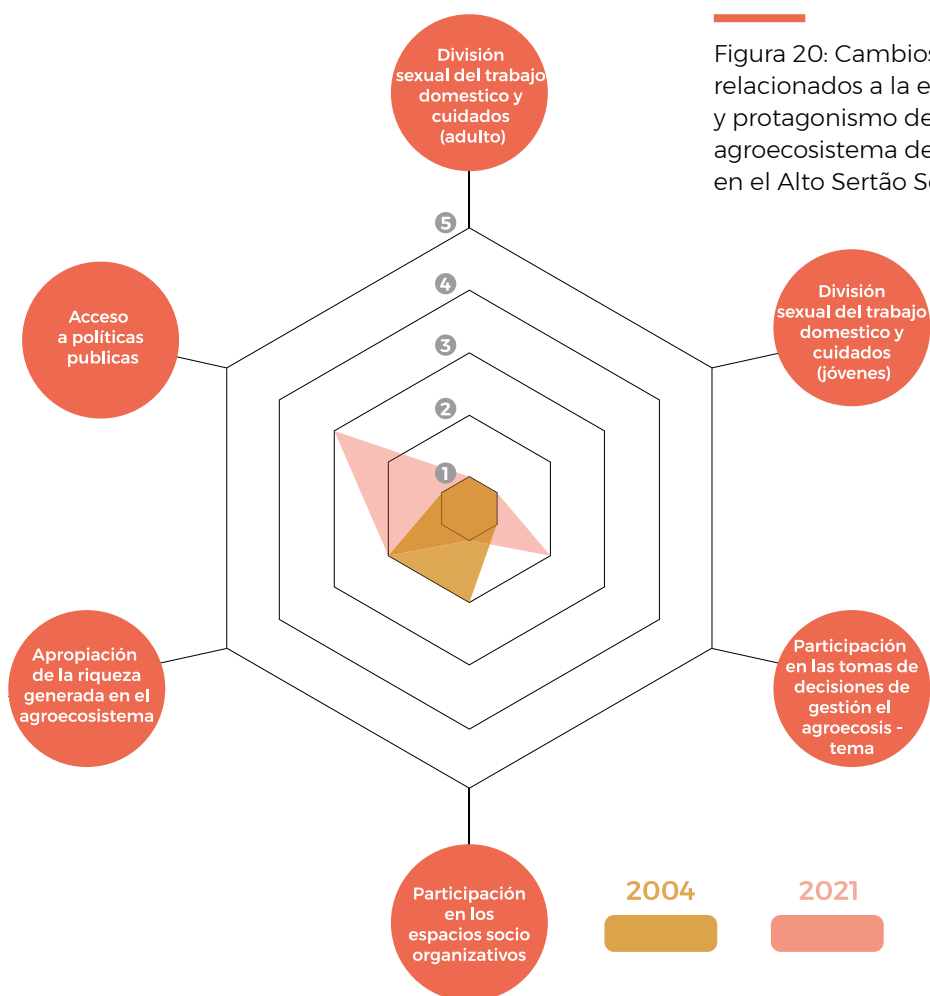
Figura 20: Cambios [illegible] relacionados a la e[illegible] y protagonismo de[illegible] agroecosistema de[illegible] en el Alto Sertão S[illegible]

División sexual del trabajo domestico y cuidados (adulto)

División sexual del trabajo domestico y cuidados (jóvenes)

Participación en las tomas de decisiones de gestión el agroecosis - tema

Participación en los espacios socio organizativos

Apropiación de la riqueza generada en el agroecosistema

Acceso a políticas publicas

5
4
3
2
1

2004
2021